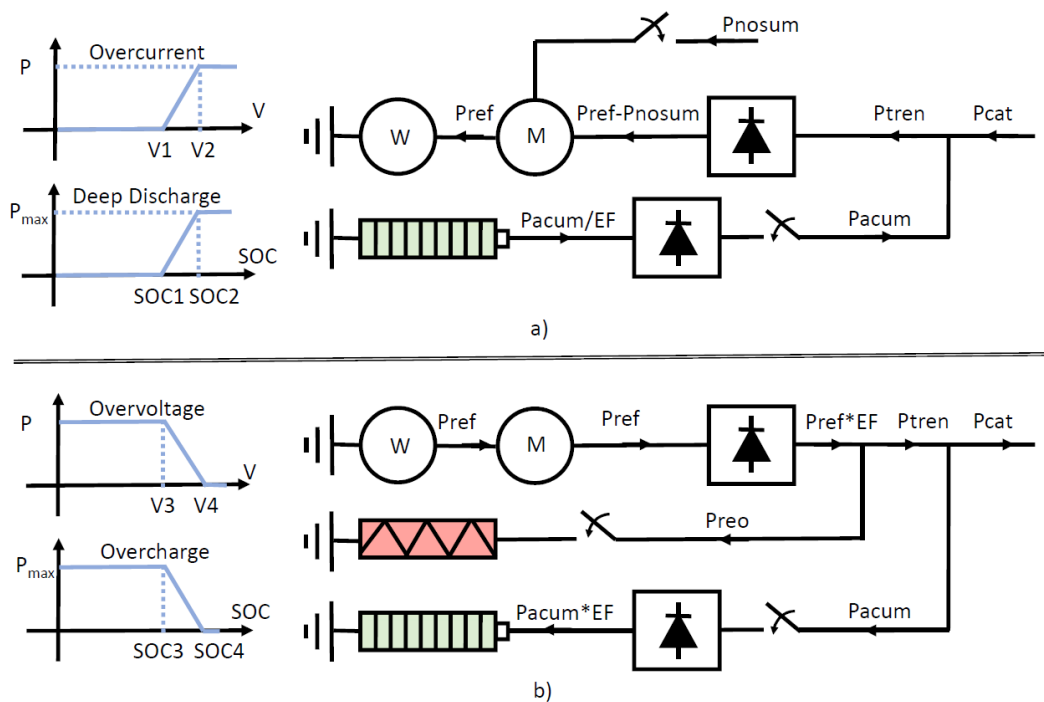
P
Overcurrent
V
V1 V2

$P_{max}$
Deep Discharge
SOC
SOC1 SOC2

Pnosum
W
Pref
M
Pref-Pnosum
Ptren
Pcat
Pacum/EF
Pacum

a)

P
Overvoltage
V
V3 V4

$P_{max}$
Overcharge
SOC
SOC3 SOC4

W
Pref
M
Pref
Pref*EF
Ptren
Pcat
Preo
Pacum*EF
Pacum

b)